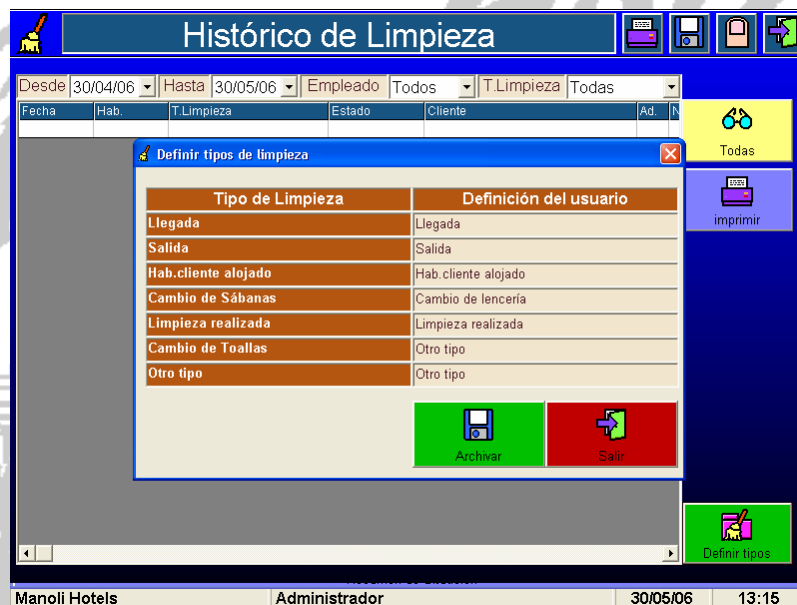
Histórico de Limpieza

Desde 30/04/06 Hasta 30/05/06 Empleado Todos T.Limpieza Todas

| Fecha | Hab. | T.Limpieza | Estado | Cliente | Ad. | N |
|---|---|---|---|---|---|---|

Todas

imprimir

Definir tipos de limpieza

| Tipo de Limpieza | Definición del usuario |
|---|---|
| Llegada | Llegada |
| Salida | Salida |
| Hab.cliente alojado | Hab.cliente alojado |
| Cambio de Sábanas | Cambio de lencería |
| Limpieza realizada | Limpieza realizada |
| Cambio de Toallas | Otro tipo |
| Otro tipo | Otro tipo |

Archivar

Salir

Definir tipos

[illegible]

Manoli Hotels | Administrador | 30/05/06 | 13:15